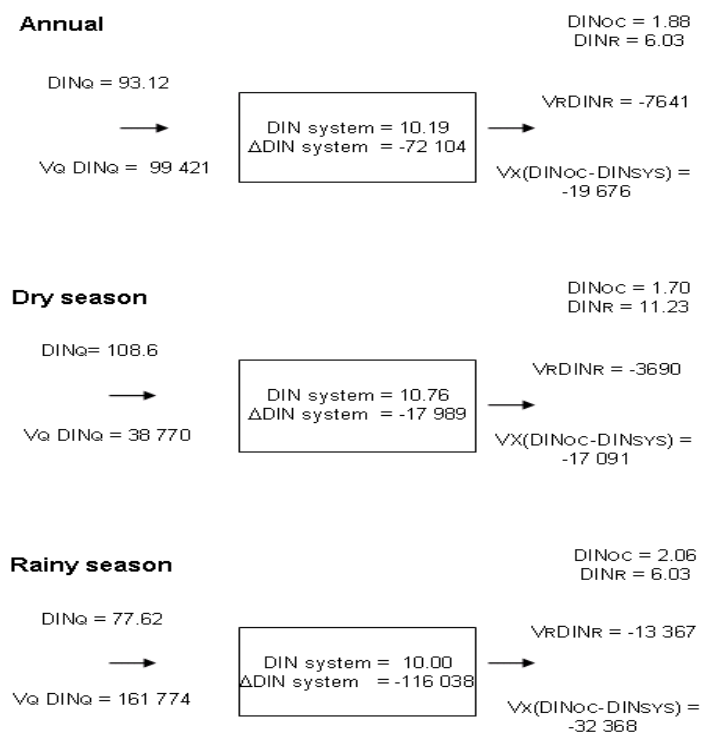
Annual

DINOC = 1.88
DINR = 6.03

DINQ = 93.12

VQ DINQ = 99 421

DIN system = 10.19
ΔDIN system = -72 104

VRDINR = -7641

VX(DINOC-DINSYS) = -19 676

Dry season

DINOC = 1.70
DINR = 11.23

DINQ= 108.6

VQ DINQ = 38 770

DIN system = 10.76
ΔDIN system = -17 989

VRDINR = -3690

VX(DINOC-DINSYS) = -17 091

Rainy season

DINOC = 2.06
DINR = 6.03

DINQ = 77.62

VQ DINQ = 161 774

DIN system = 10.00
ΔDIN system = -116 038

VRDINR = -13 367

VX(DINOC-DINSYS) = -32 368